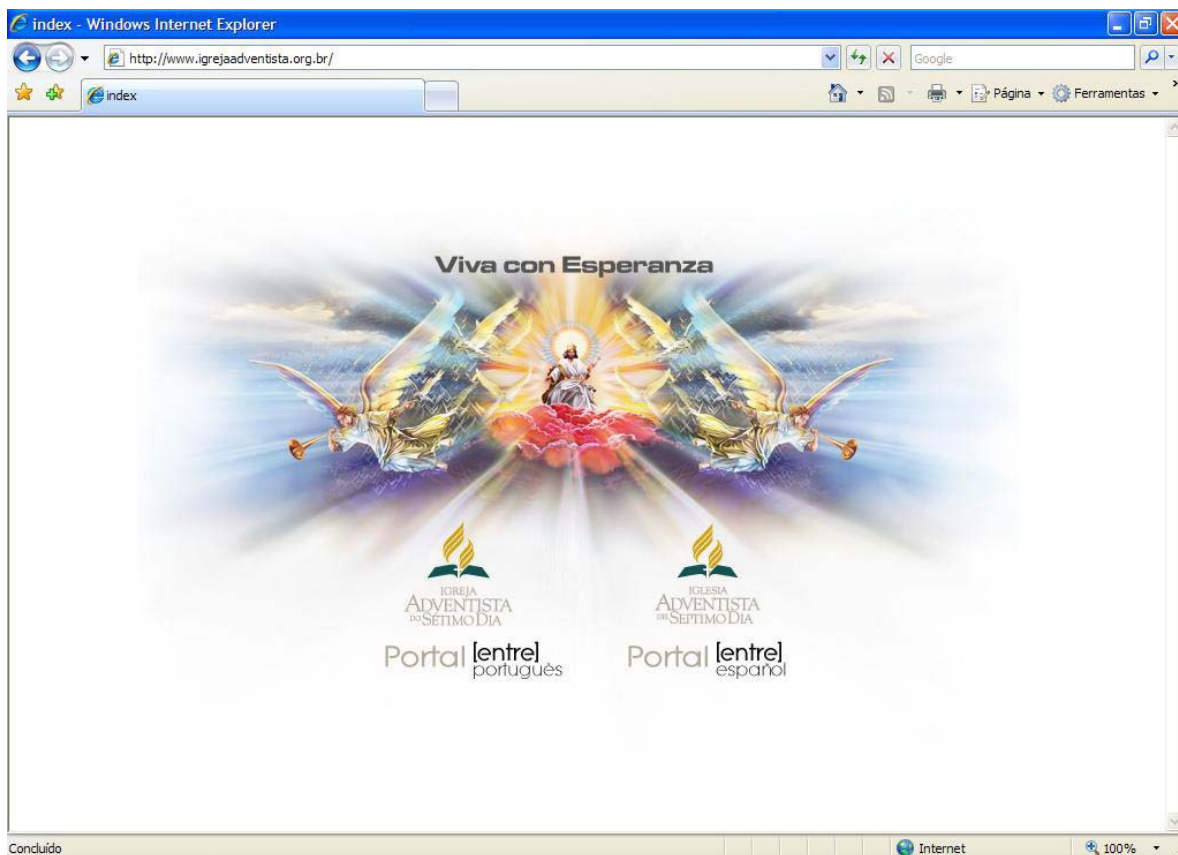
index - Windows Internet Explorer

http://www.igrejaadventista.org.br/

Google

index

Página

Ferramentas

Viva con Esperanza

IGREJA
ADVENTISTA
DO SÉTIMO DIA

Portal [entre] português

IGLESIA
ADVENTISTA
DEL SEPTIMO DIA

Portal [entre] español

Concluído

Internet

100%